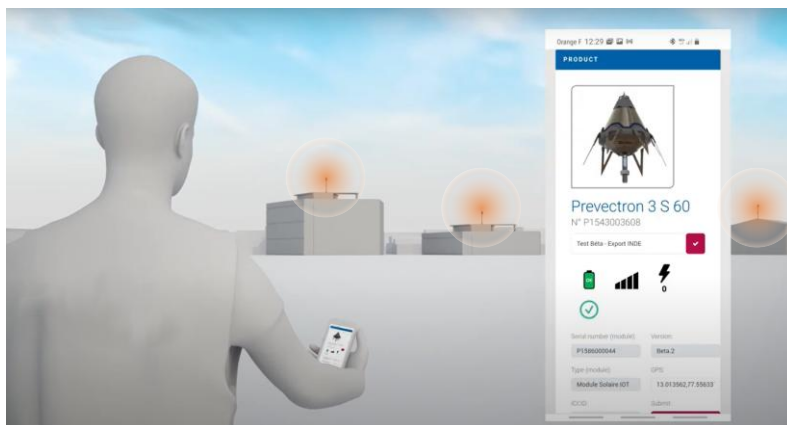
Orange F 12:29

PRODUCT

Prevectron 3 S 60
N° P1543003608

Test Beta - Export INDE

0

Serial number (module)
P1586000044

Version
Beta 2

Type (module)
Module Solaire IOT

GPS
13.013562,77.55633

ICCID

Submit